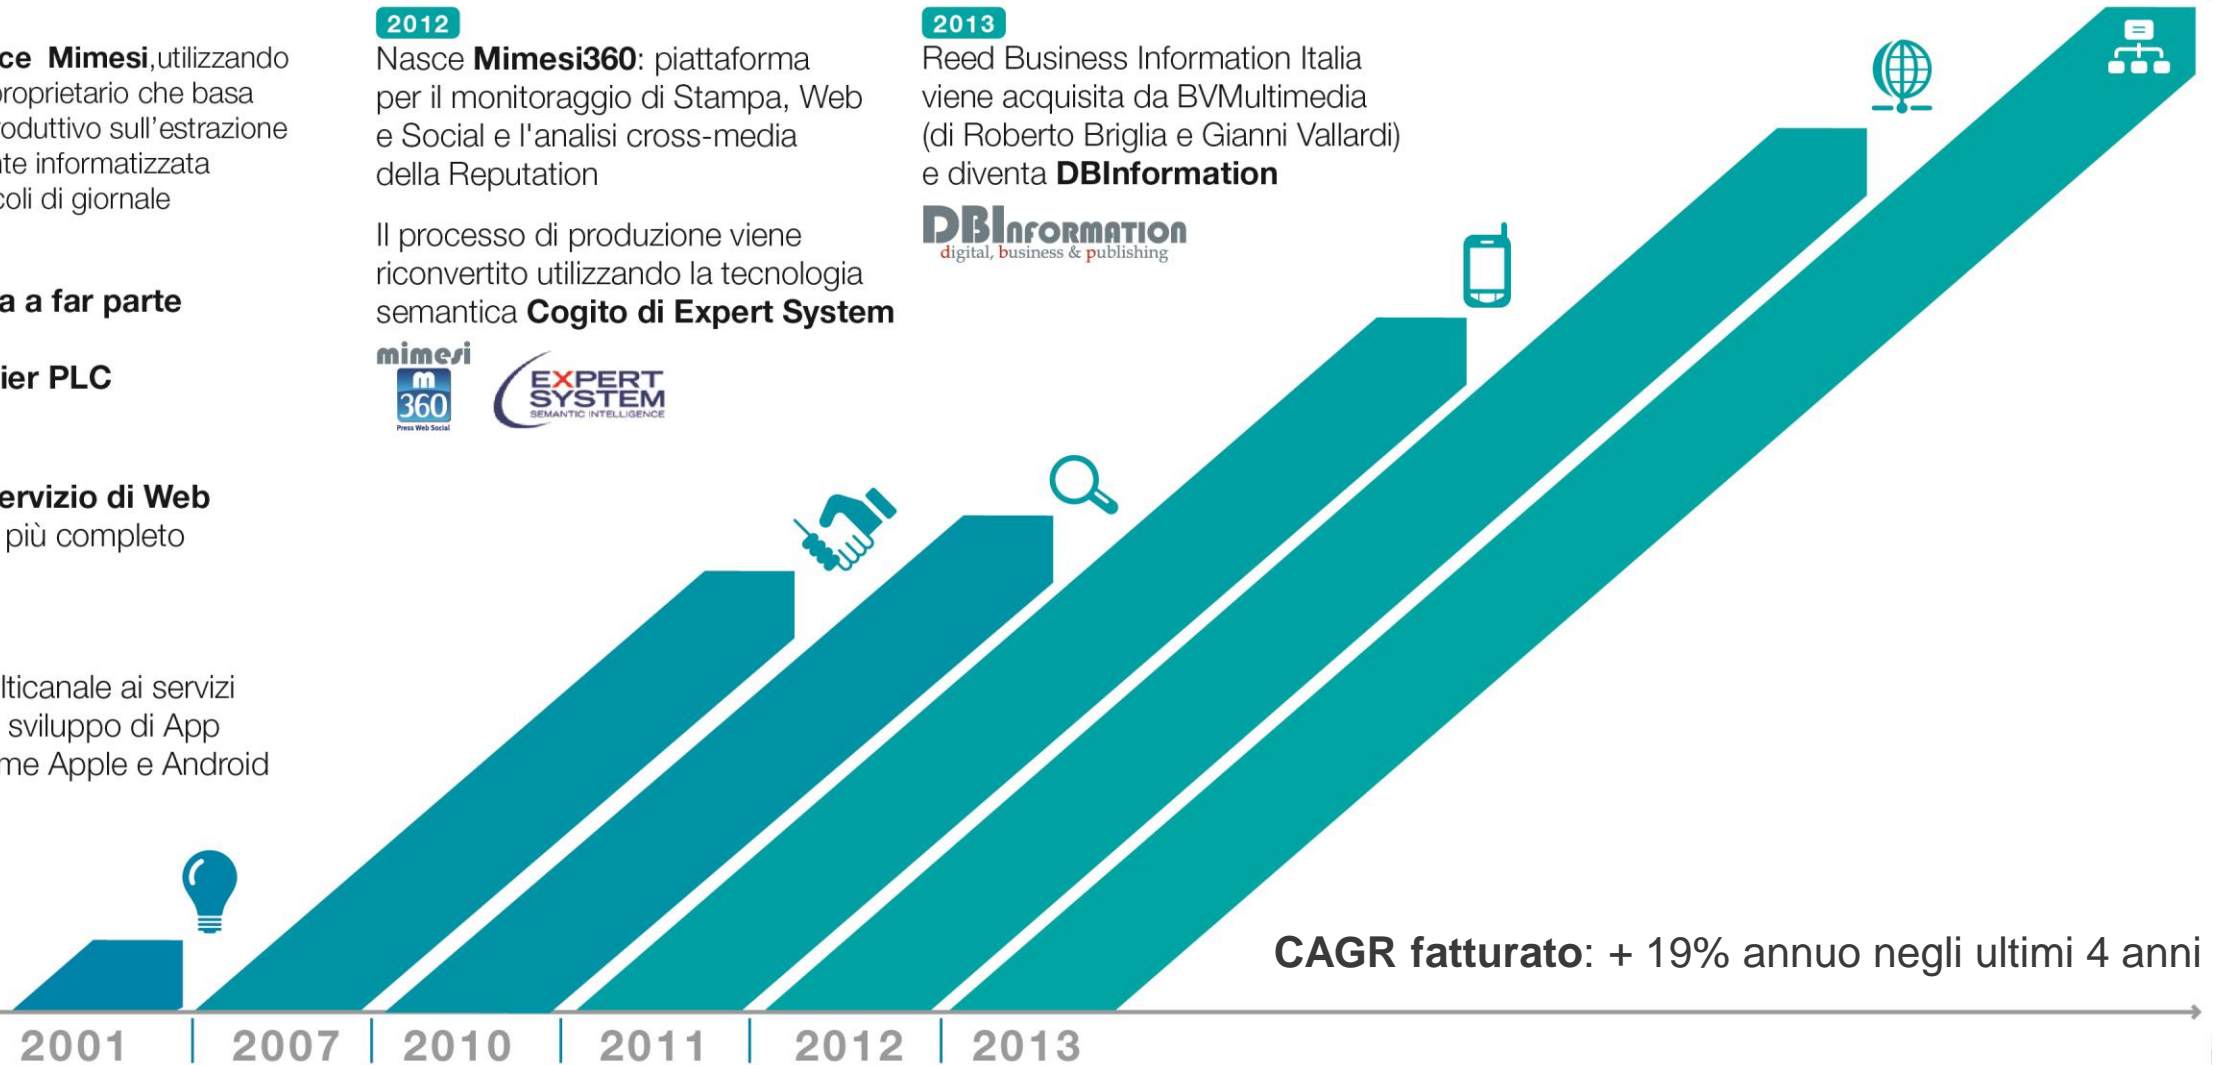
ce Mimesi,utilizzando
proprietario che basa
oduttivo sull'estrazione
te informatizzata
coli di giornale

a a far parte

ier PLC

ervizio di Web
più completo

lticanale ai servizi
sviluppo di App
me Apple e Android

2012
Nasce **Mimesi360**: piattaforma per il monitoraggio di Stampa, Web e Social e l'analisi cross-media della Reputation

Il processo di produzione viene riconvertito utilizzando la tecnologia semantica **Cogito di Expert System**

mimesi
m
360
Press Web Social

EXPERT SYSTEM
SEMANTIC INTELLIGENCE

2013
Reed Business Information Italia viene acquisita da BVMultimedia (di Roberto Briglia e Gianni Vallardi) e diventa **DBInformation**

DBInformation
digital, business & publishing

**CAGR fatturato**: + 19% annuo negli ultimi 4 anni

2001 | 2007 | 2010 | 2011 | 2012 | 2013